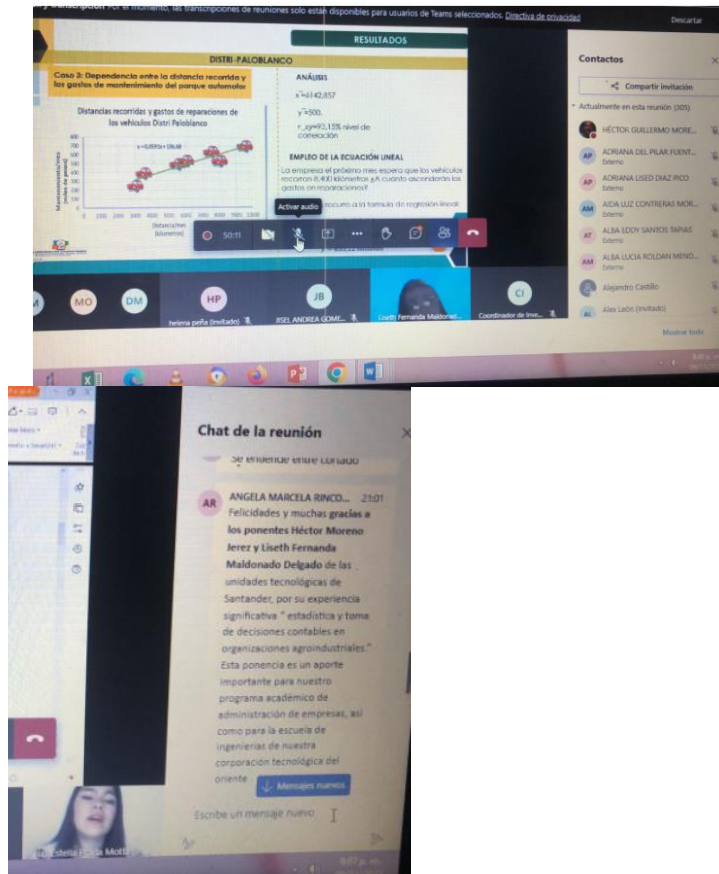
y transcripción Por el momento, las transcripciones de reuniones solo están disponibles para usuarios de Teams seleccionados. Directiva de privacidad Descartar

RESULTADOS

DISTRI-PALOBLANCO

Caso 3: Dependencia entre la distancia recorrida y los gastos de mantenimiento del parque automotor

Distancias recorridas y gastos de reparaciones de los vehículos Distri Paloblanco

ANÁLISIS

$\bar{x}$=6142,857

$\bar{y}$=500,

r_xy=92,15% nivel de correlación

EMPLEO DE LA ECUACIÓN LINEAL

La empresa el próximo mes espera que los vehículos recorran 8.400 kilómetros ¿A cuánto ascenderán los gastos en reparaciones?

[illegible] recurro a la fórmula de regresión lineal

Activar audio

50:11

Contactos

Compartir invitación

Actualmente en esta reunión (305)

HÉCTOR GUILLERMO MORE...

ADRIANA DEL PILAR FUENT... Externo

ADRIANA LISED DIAZ PICO Externo

AIDA LUZ CONTRERAS MOR... Externo

ALBA EDDY SANTOS TAPIAS Externo

ALBA LUCIA ROLDAN MENO... Externo

Alejandro Castillo

Alex León (Invitado)

Mostrar todo

MO DM HP JB CI

helena peña (Invitado) JISEL ANDREA GOME... Liseth Fernanda Maldonad... Coordinador de Inve...

Chat de la reunión

Se entiende entre Contado

AR ANGELA MARCELA RINCO... 21:01
Felicidades y muchas gracias a los ponentes Héctor Moreno Jerez y Liseth Fernanda Maldonado Delgado de las unidades tecnológicas de Santander, por su experiencia significativa " estadística y toma de decisiones contables en organizaciones agroindustriales." Esta ponencia es un aporte importante para nuestro programa académico de administración de empresas, así como para la escuela de ingenierías de nuestra corporación tecnológica del oriente

Mensajes nuevos

Escribe un mensaje nuevo

Estefania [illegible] Motta